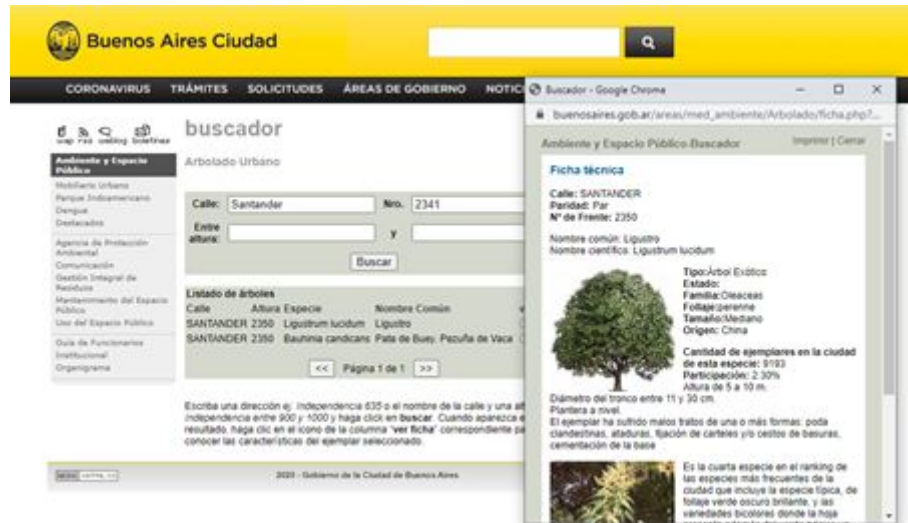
Buenos Aires Ciudad

CORONAVIRUS TRÁMITES SOLICITUDES ÁREAS DE GOBIERNO NOTIC

wap rss weblog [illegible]

buscador

Arbolado Urbano

Ambiente y Espacio Público
Mobiliario Urbano
Parque Indoamericano
Dengue
Destacados

Agencia de Protección Ambiental
Comunicación
Gestión Integral de Residuos
Mantenimiento del Espacio Público
Uso del Espacio Público

Guía de Funcionarios
Institucional
Organigrama

Calle: Santander Nro. 2341
Entre altura: y
Buscar

Listado de árboles

| Calle | Altura | Especie | Nombre Común |
|---|---|---|---|
| SANTANDER | 2350 | Ligustrum lucidum | Ligustro |
| SANTANDER | 2350 | Bauhinia candicans | Pata de Buey, Pezuña de Vaca |

<< Página 1 de 1 >>

Escriba una dirección ej: Independencia 635 o el nombre de la calle y una al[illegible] Independencia entre 900 y 1000 y haga click en buscar. Cuando aparezca e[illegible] resultado, haga clic en el icono de la columna "ver ficha" correspondiente pa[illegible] conocer las características del ejemplar seleccionado.

2020 - Gobierno de la Ciudad de Buenos Aires

Buscador - Google Chrome
buenosaires.gob.ar/areas/med_ambiente/Arbolado/ficha.php?...

Ambiente y Espacio Público-Buscador Imprimir | Cerrar

Ficha técnica

Calle: SANTANDER
Paridad: Par
Nº de Frente: 2350

Nombre común: Ligustro
Nombre científico: Ligustrum lucidum

Tipo:Árbol Exótico
Estado:
Familia:Oleaceas
Follaje:perenne
Tamaño:Mediano
Origen: China

Cantidad de ejemplares en la ciudad de esta especie: 9193
Participación: 2.30%
Altura de 5 a 10 m.
Diámetro del tronco entre 11 y 30 cm.
Plantera a nivel.
El ejemplar ha sufrido malos tratos de uno o más formas: poda clandestinas, ataduras, fijación de carteles y/o cestos de basuras, cementación de la base

Es la cuarta especie en el ranking de las especies más frecuentes de la ciudad que incluye la especie típica, de follaje verde oscuro brillante, y las variedades bicolores donde la hoja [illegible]